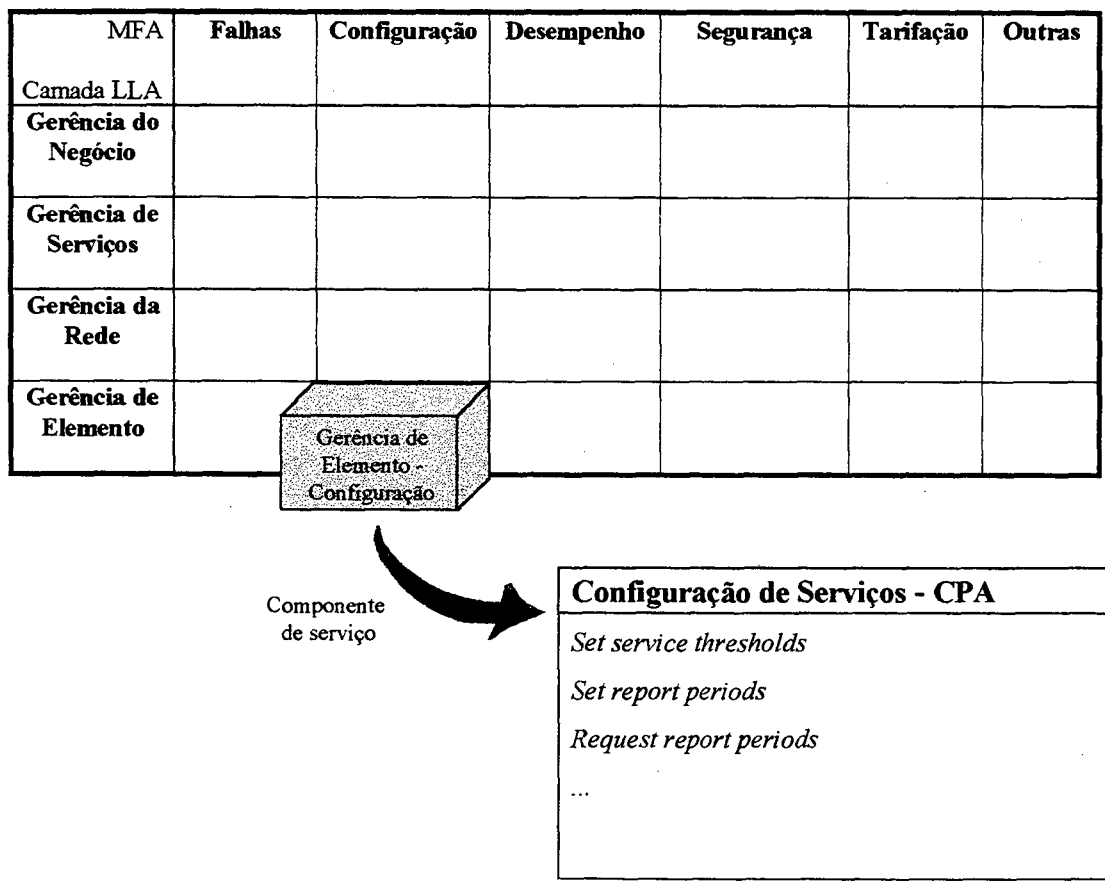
| MFA<br>Camada LLA | Falhas | Configuração | Desempenho | Segurança | Tarifação | Outras |
|---|---|---|---|---|---|---|
| Gerência do Negócio | | | | | | |
| Gerência de Serviços | | | | | | |
| Gerência da Rede | | | | | | |
| Gerência de Elemento | | | | | | |

Gerência de Elemento - Configuração

Componente de serviço

Configuração de Serviços - CPA

*Set service thresholds*

*Set report periods*

*Request report periods*

...